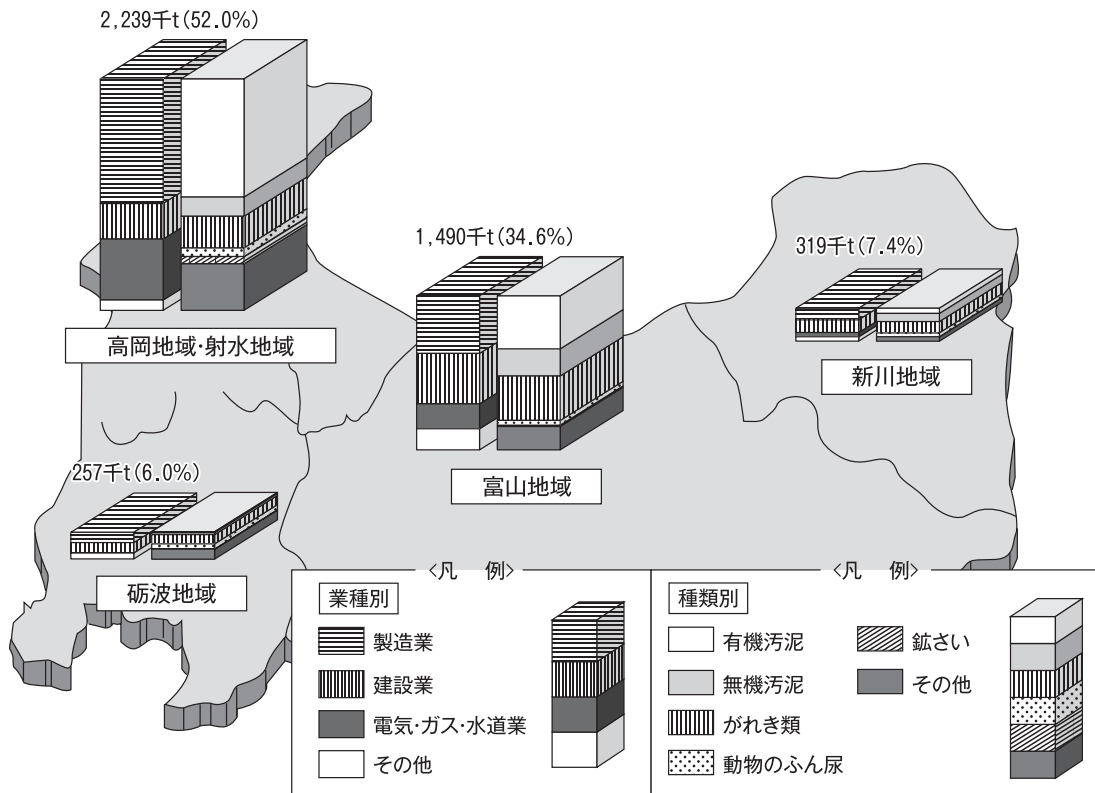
2,239千t(52.0%)

高岡地域・射水地域

1,490千t(34.6%)

富山地域

319千t(7.4%)

新川地域

257千t(6.0%)

砺波地域

<凡　例>

業種別

製造業

建設業

電気・ガス・水道業

その他

<凡　例>

種類別

有機汚泥

無機汚泥

がれき類

動物のふん尿

鉱さい

その他